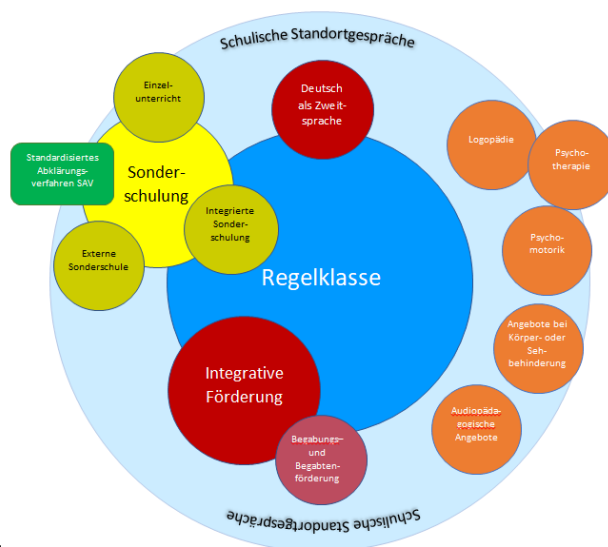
Schulische Standortgespräche

Einzelunterricht

Deutsch als Zweitsprache

Standardisiertes Abklärungsverfahren SAV

Sonderschulung

Integrierte Sonderschulung

Externe Sonderschule

Regelklasse

Logopädie

Psychotherapie

Psychomotorik

Angebote bei Körper- oder Sehbehinderung

Audiopädagogische Angebote

Integrative Förderung

Begabungs- und Begabtenförderung

Schulische Standortgespräche